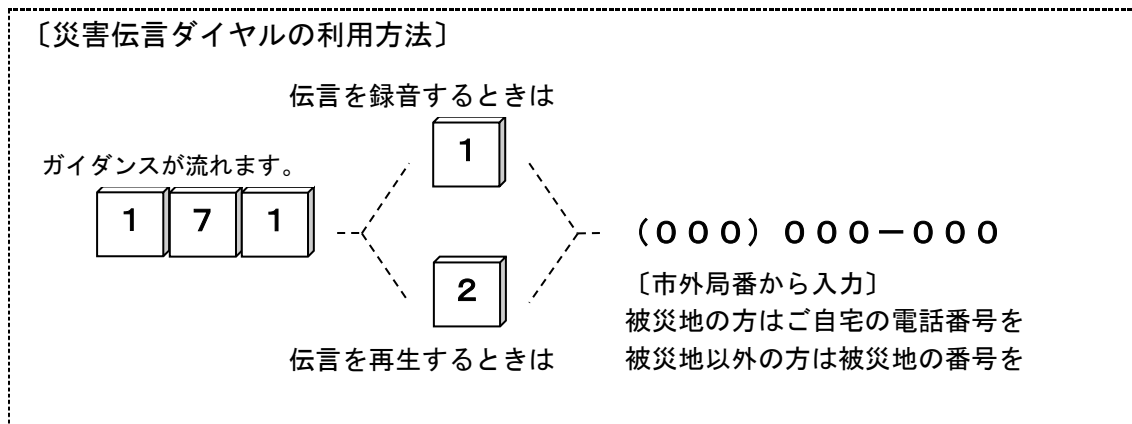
〔災害伝言ダイヤルの利用方法〕

伝言を録音するときは

ガイダンスが流れます。

1

1 7 1

（０００）０００－０００

2

〔市外局番から入力〕
被災地の方はご自宅の電話番号を
被災地以外の方は被災地の番号を

伝言を再生するときは